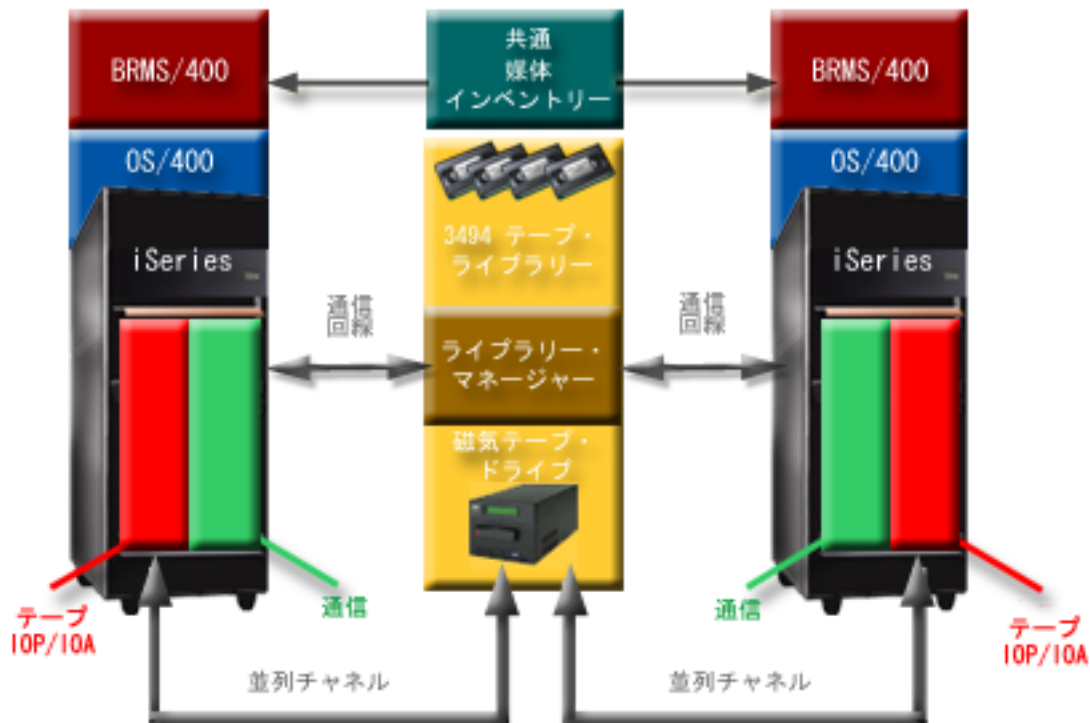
BRMS/400

共通
媒体
インベントリー

BRMS/400

OS/400

OS/400

iSeries

3494 テープ・
ライブラリー

iSeries

通信
回線

ライブラリー・
マネージャー

通信
回線

磁気テープ・
ドライブ

テープ
IOP/IOA

通信

通信

テープ
IOP/IOA

並列チャネル

並列チャネル